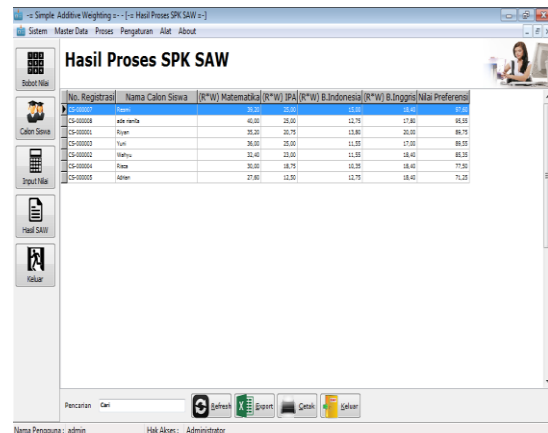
-= Simple Additive Weighting =- - [-= Hasil Proses SPK SAW =-]

Sistem Master Data Proses Pengaturan Alat About

Bobot Nilai

Calon Siswa

Input Nilai

Hasil SAW

Keluar

Hasil Proses SPK SAW

| No. Registrasi | Nama Calon Siswa | (R*W) Matematika | (R*W) IPA | (R*W) B.Indonesia | (R*W) B.Inggris | Nilai Preferensi |
|---|---|---|---|---|---|---|
| CS-000007 | Rasani | 39,20 | 25,00 | 15,00 | 18,40 | 97,60 |
| CS-000008 | ade ramila | 40,00 | 25,00 | 12,75 | 17,80 | 95,55 |
| CS-000001 | Riyan | 35,20 | 20,75 | 13,80 | 20,00 | 89,75 |
| CS-000003 | Yuni | 36,00 | 25,00 | 11,55 | 17,00 | 89,55 |
| CS-000002 | Wahyu | 32,40 | 23,00 | 11,55 | 18,40 | 85,35 |
| CS-000004 | Rieza | 30,00 | 18,75 | 10,35 | 18,40 | 77,50 |
| CS-000005 | Adrian | 27,60 | 12,50 | 12,75 | 18,40 | 71,25 |

Pencarian Cari

Refresh Export Cetak Keluar

Nama Pengguna : admin Hak Akses : Administrator